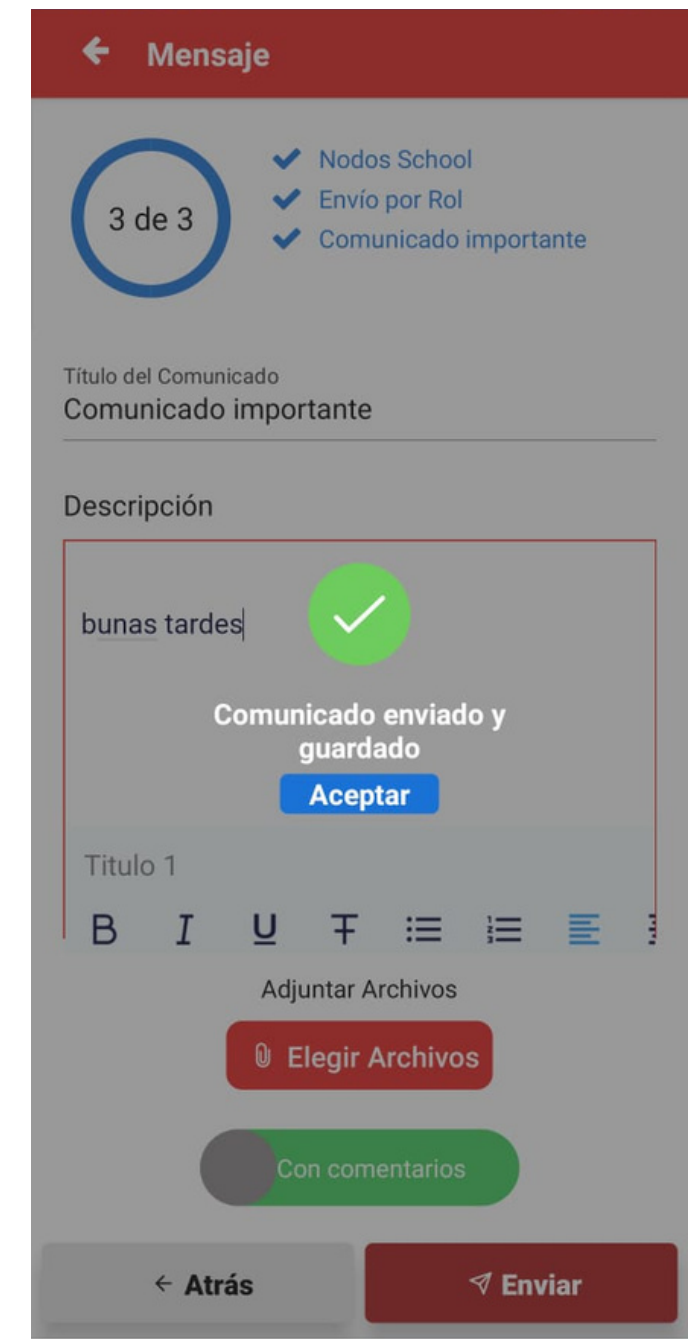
Mensaje

3 de 3

Nodos School
Envío por Rol
Comunicado importante

Título del Comunicado
Comunicado importante

Descripción

bunas tardes

Comunicado enviado y guardado
Aceptar

Titulo 1

B I U T

Adjuntar Archivos

Elegir Archivos

Con comentarios

← Atrás

Enviar